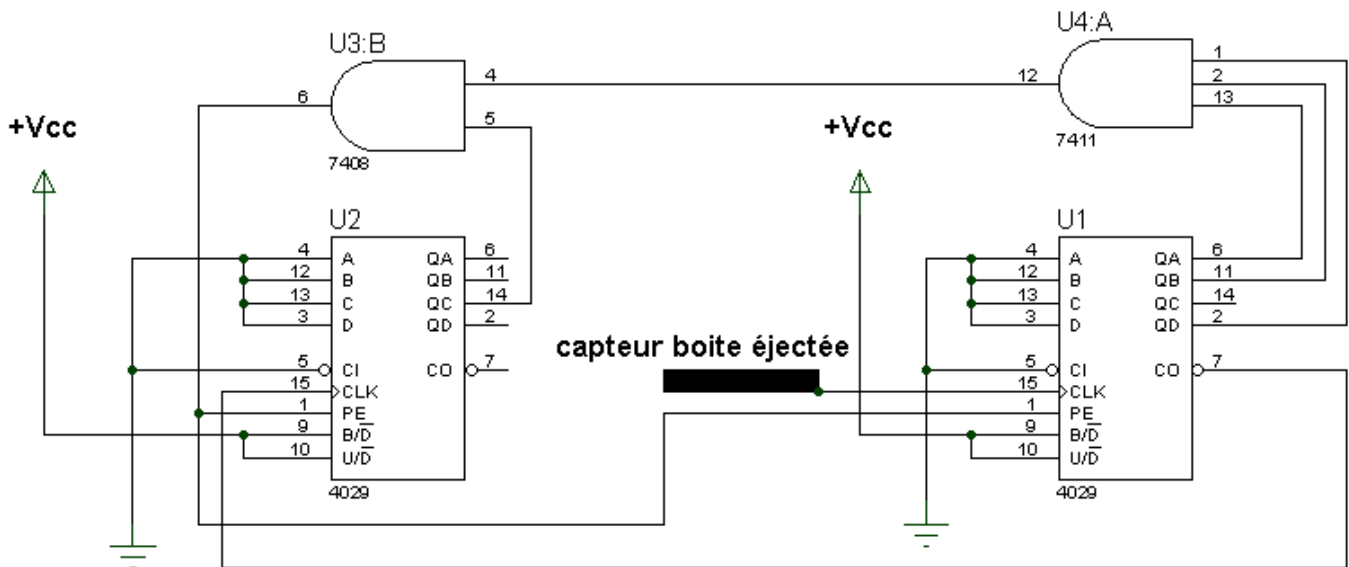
U3:B

6

4

5

7408

+Vcc

U2

4 A
12 B
13 C
3 D
5 CI
15 CLK
1 PE
9 $B/\overline{D}$
10 $U/\overline{D}$

QA 6
QB 11
QC 14
QD 2
CO 7

4029

U4:A

12

1
2
13

7411

+Vcc

capteur boite éjectée

U1

4 A
12 B
13 C
3 D
5 CI
15 CLK
1 PE
9 $B/\overline{D}$
10 $U/\overline{D}$

QA 6
QB 11
QC 14
QD 2
CO 7

4029